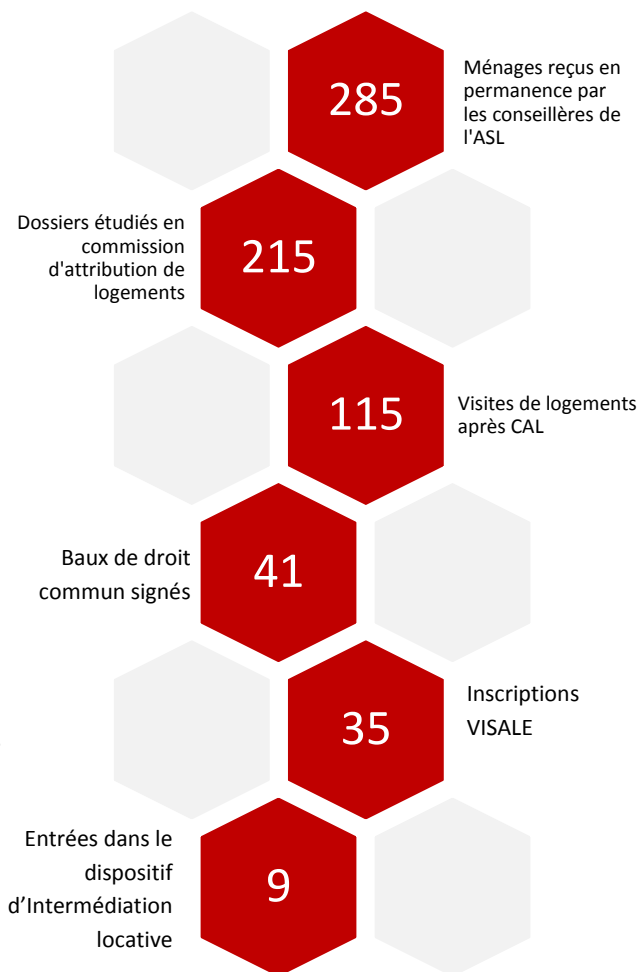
285

Ménages reçus en permanence par les conseillères de l'ASL

Dossiers étudiés en commission d'attribution de logements

215

115

Visites de logements après CAL

Baux de droit commun signés

41

35

Inscriptions VISALE

Entrées dans le dispositif d’Intermédiation locative

9